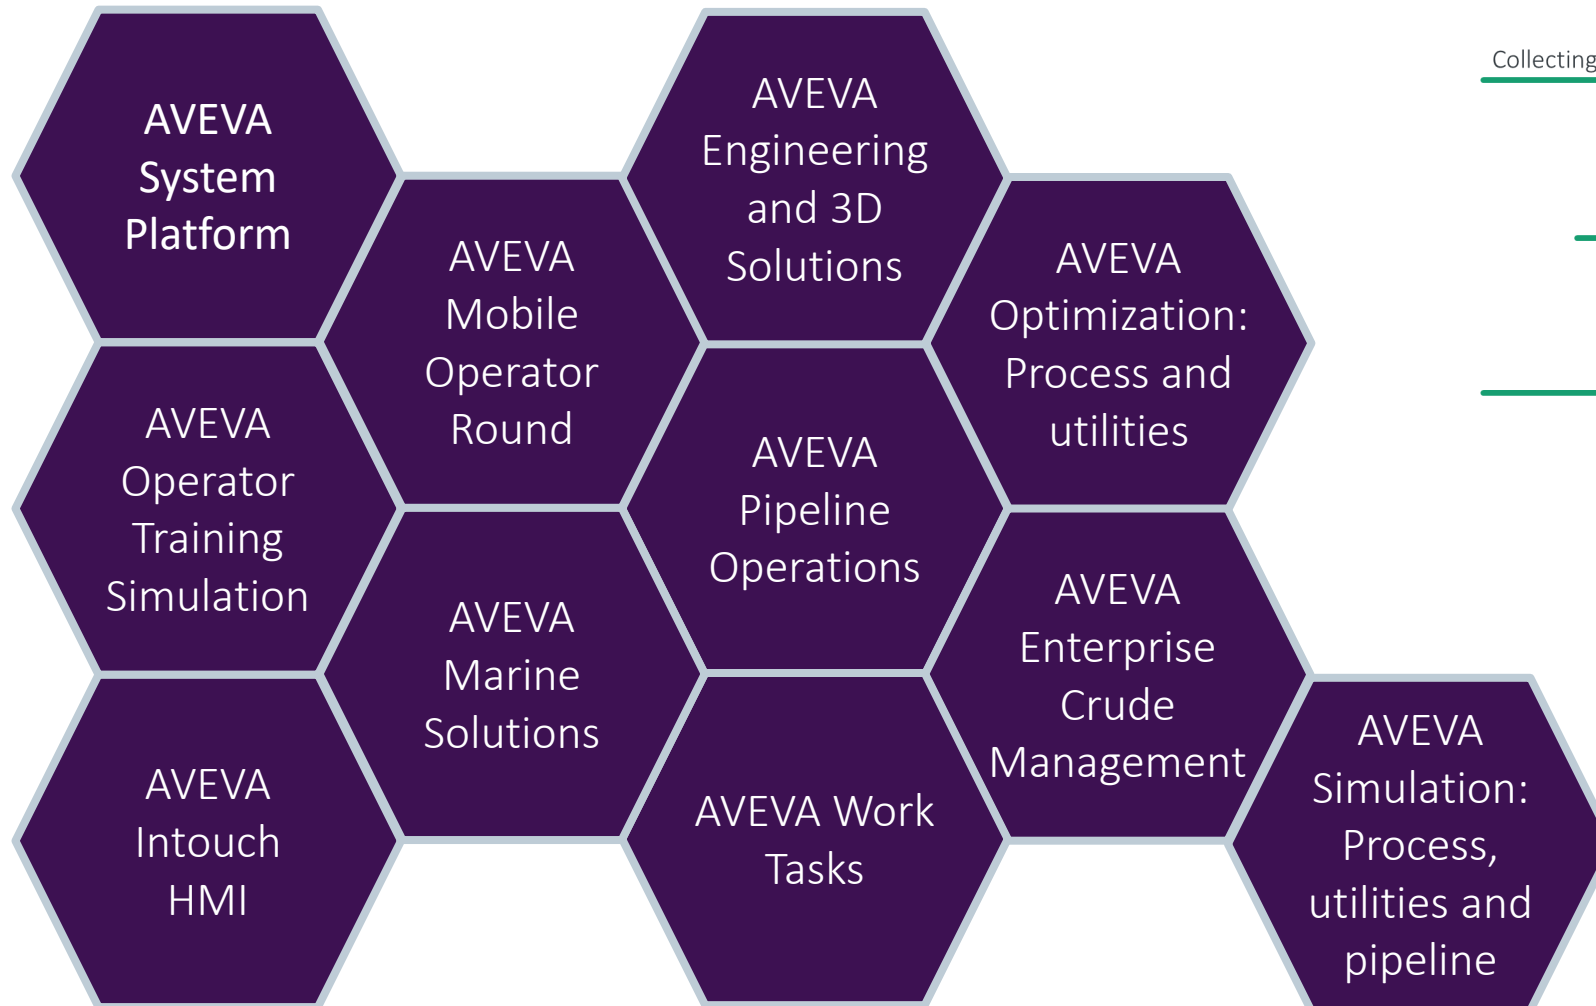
AVEVA System Platform

AVEVA Operator Training Simulation

AVEVA Intouch HMI

AVEVA Mobile Operator Round

AVEVA Marine Solutions

AVEVA Engineering and 3D Solutions

AVEVA Pipeline Operations

AVEVA Work Tasks

AVEVA Optimization: Process and utilities

AVEVA Enterprise Crude Management

AVEVA Simulation: Process, utilities and pipeline

Collecting